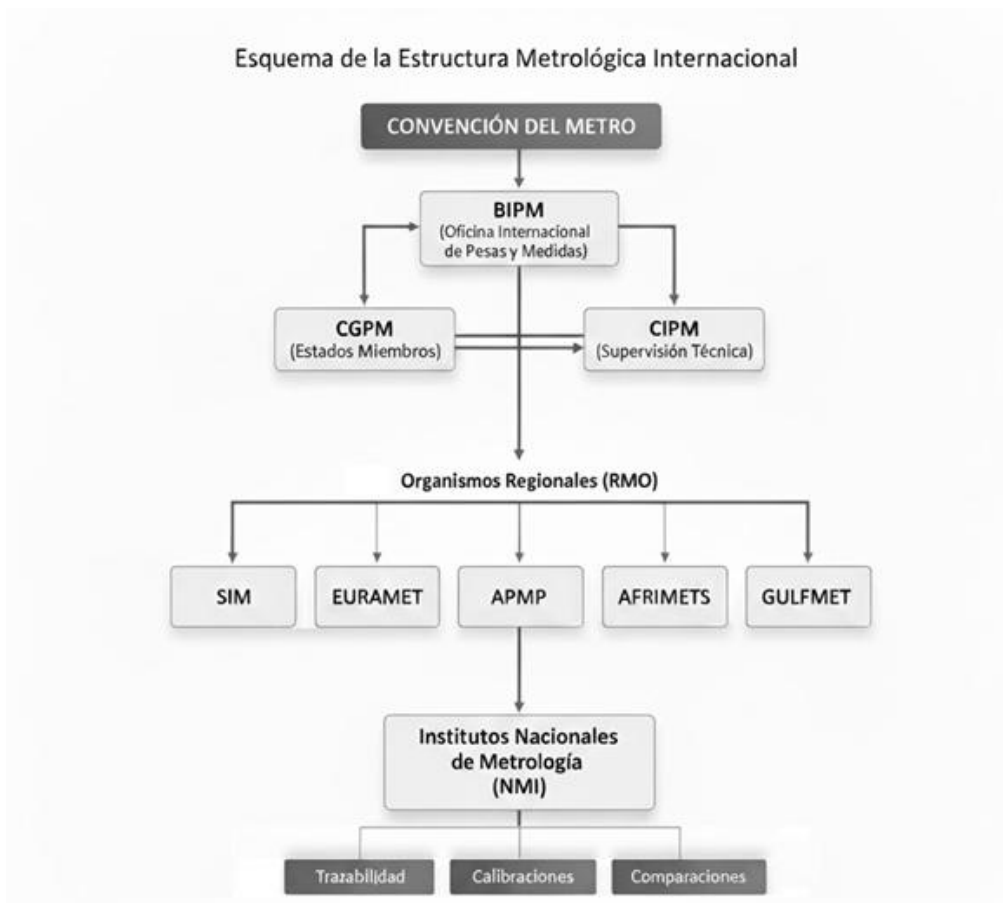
Esquema de la Estructura Metrológica Internacional

CONVENCIÓN DEL METRO

BIPM
(Oficina Internacional de Pesas y Medidas)

CGPM
(Estados Miembros)

CIPM
(Supervisión Técnica)

Organismos Regionales (RMO)

SIM

EURAMET

APMP

AFRIMETS

GULFMET

Institutos Nacionales de Metrología (NMI)

Trazabilidad

Calibraciones

Comparaciones